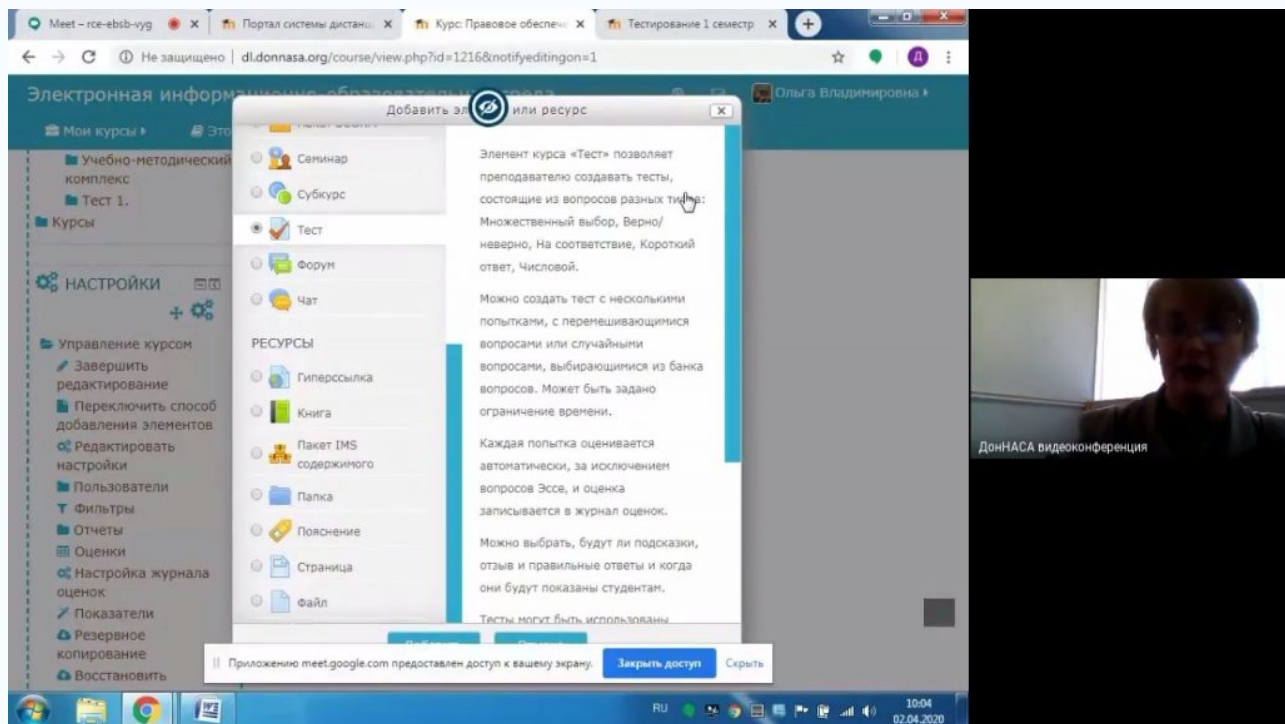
Meet – rce-ebsb-vyg × Портал системы дистанц × Курс: Правовое обеспече × Тестирование 1 семестр ×

Не защищено | dl.donnasa.org/course/view.php?id=1216&notifyeditingon=1

Электронная информ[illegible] среда

Ольга Владимировна

Мои курсы Это

Учебно-методический комплекс

Тест 1.

Курсы

НАСТРОЙКИ

Управление курсом

Завершить редактирование

Переключить способ добавления элементов

Редактировать настройки

Пользователи

Фильтры

Отчеты

Оценки

Настройка журнала оценок

Показатели

Резервное копирование

Восстановить

Добавить эл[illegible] или ресурс

Семинар

Субкурс

Тест

Форум

Чат

РЕСУРСЫ

Гиперссылка

Книга

Пакет IMS содержимого

Папка

Пояснение

Страница

Файл

Элемент курса «Тест» позволяет преподавателю создавать тесты, состоящие из вопросов разных ти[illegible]: Множественный выбор, Верно/неверно, На соответствие, Короткий ответ, Числовой.

Можно создать тест с несколькими попытками, с перемешивающимися вопросами или случайными вопросами, выбирающимися из банка вопросов. Может быть задано ограничение времени.

Каждая попытка оценивается автоматически, за исключением вопросов Эссе, и оценка записывается в журнал оценок.

Можно выбрать, будут ли подсказки, отзыв и правильные ответы и когда они будут показаны студентам.

Тесты могут быть использованы

Приложению meet.google.com предоставлен доступ к вашему экрану. Закрыть доступ Скрыть

ДонНАСА видеоконференция

RU 10:04 02.04.2020